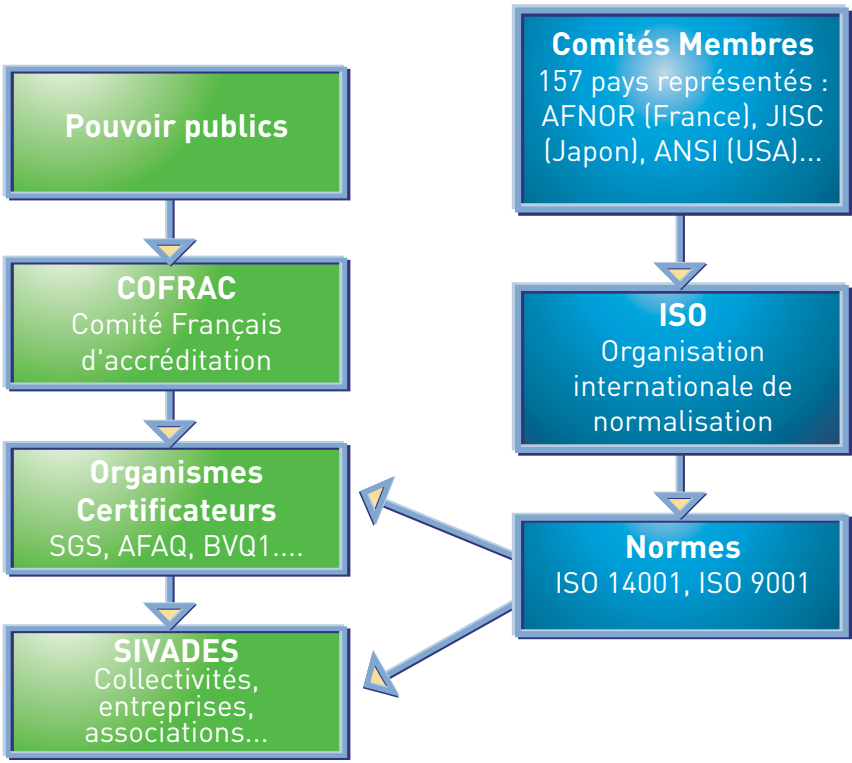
Pouvoir publics

COFRAC
Comité Français d'accréditation

Organismes Certificateurs
SGS, AFAQ, BVQ1....

SIVADES
Collectivités, entreprises, associations...

Comités Membres
157 pays représentés : AFNOR (France), JISC (Japon), ANSI (USA)...

ISO
Organisation internationale de normalisation

Normes
ISO 14001, ISO 9001